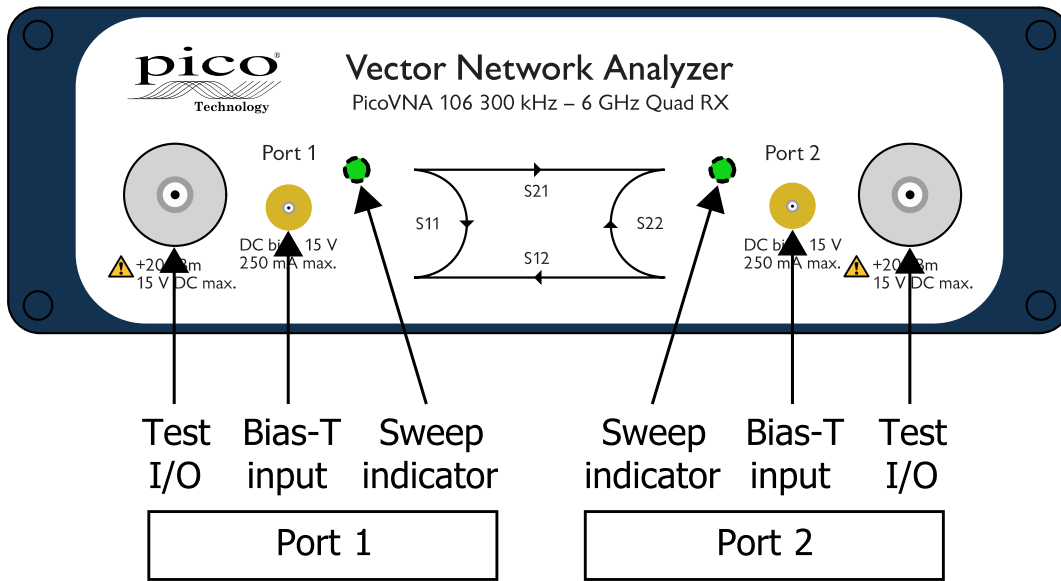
pico®
Technology

Vector Network Analyzer
PicoVNA 106 300 kHz – 6 GHz Quad RX

Port 1

+20 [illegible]m
15 V DC max.

DC bi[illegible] 15 V
250 mA max.

S11

S21

S12

S22

Port 2

DC bi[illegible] 15 V
250 mA max.

+20 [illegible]m
15 V DC max.

Test I/O

Bias-T input

Sweep indicator

Sweep indicator

Bias-T input

Test I/O

Port 1

Port 2